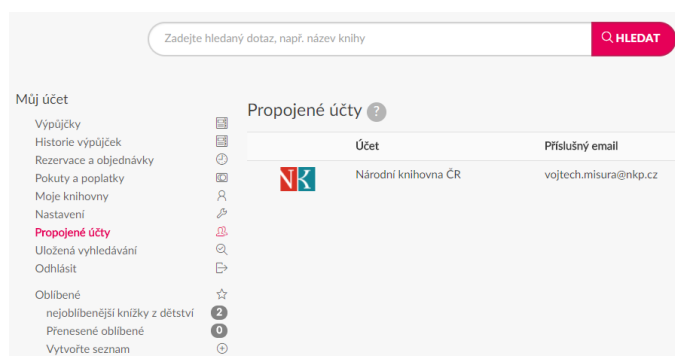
Zadejte hledaný dotaz, např. název knihy

HLEDAT

Můj účet

Výpůjčky
Historie výpůjček
Rezervace a objednávky
Pokuty a poplatky
Moje knihovny
Nastavení
Propojené účty
Uložená vyhledávání
Odhlásit

Oblíbené
nejoblíbenější knížky z dětství 2
Přenesené oblíbené 0
Vytvořte seznam

Propojené účty ?

| | Účet | Příslušný email |
|---|---|---|
| NK | Národní knihovna ČR | vojtech.misura@nkp.cz |